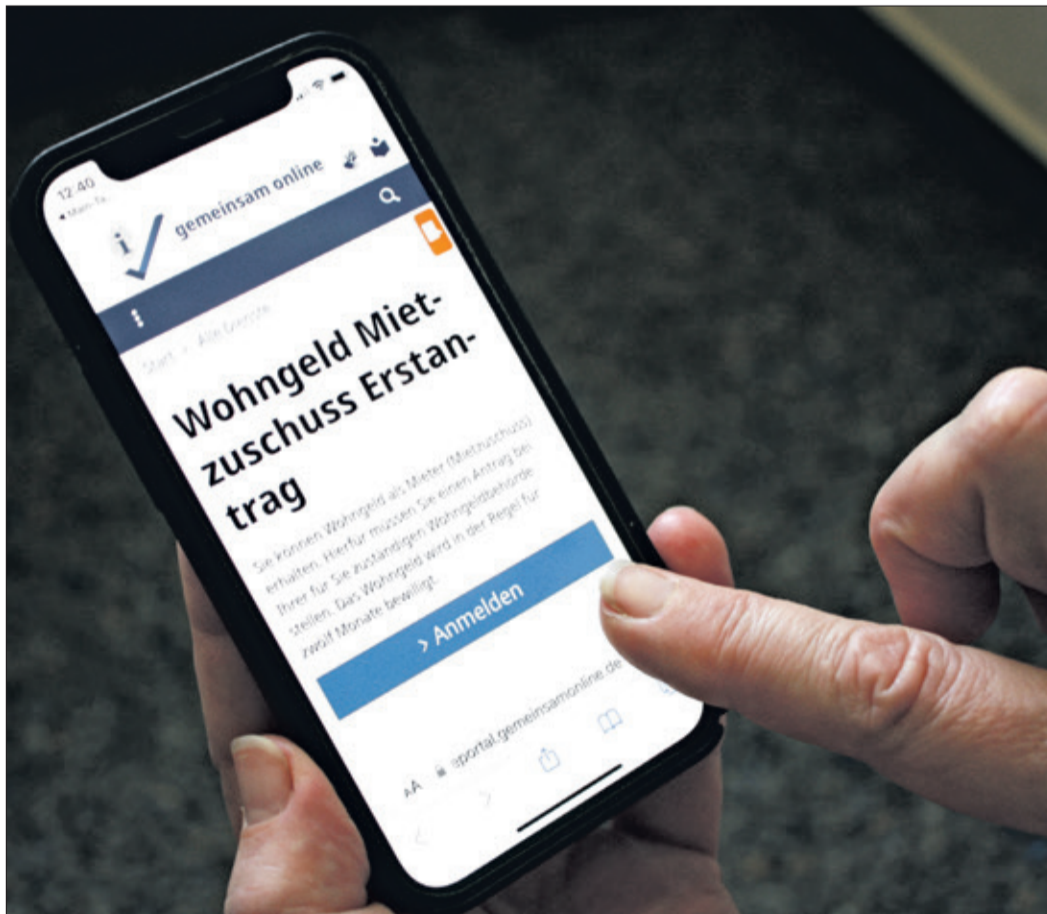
12:40

gemeinsam online

Start > Alle Dienste

Wohngeld Mietzuschuss Erstantrag

Sie können Wohngeld als Mieter (Mietzuschuss) erhalten. Hierfür müssen Sie einen Antrag bei Ihrer für Sie zuständigen Wohngeldbehörde stellen. Das Wohngeld wird in der Regel für zwölf Monate bewilligt.

> Anmelden

AA eportal.gemeinsamonline.de